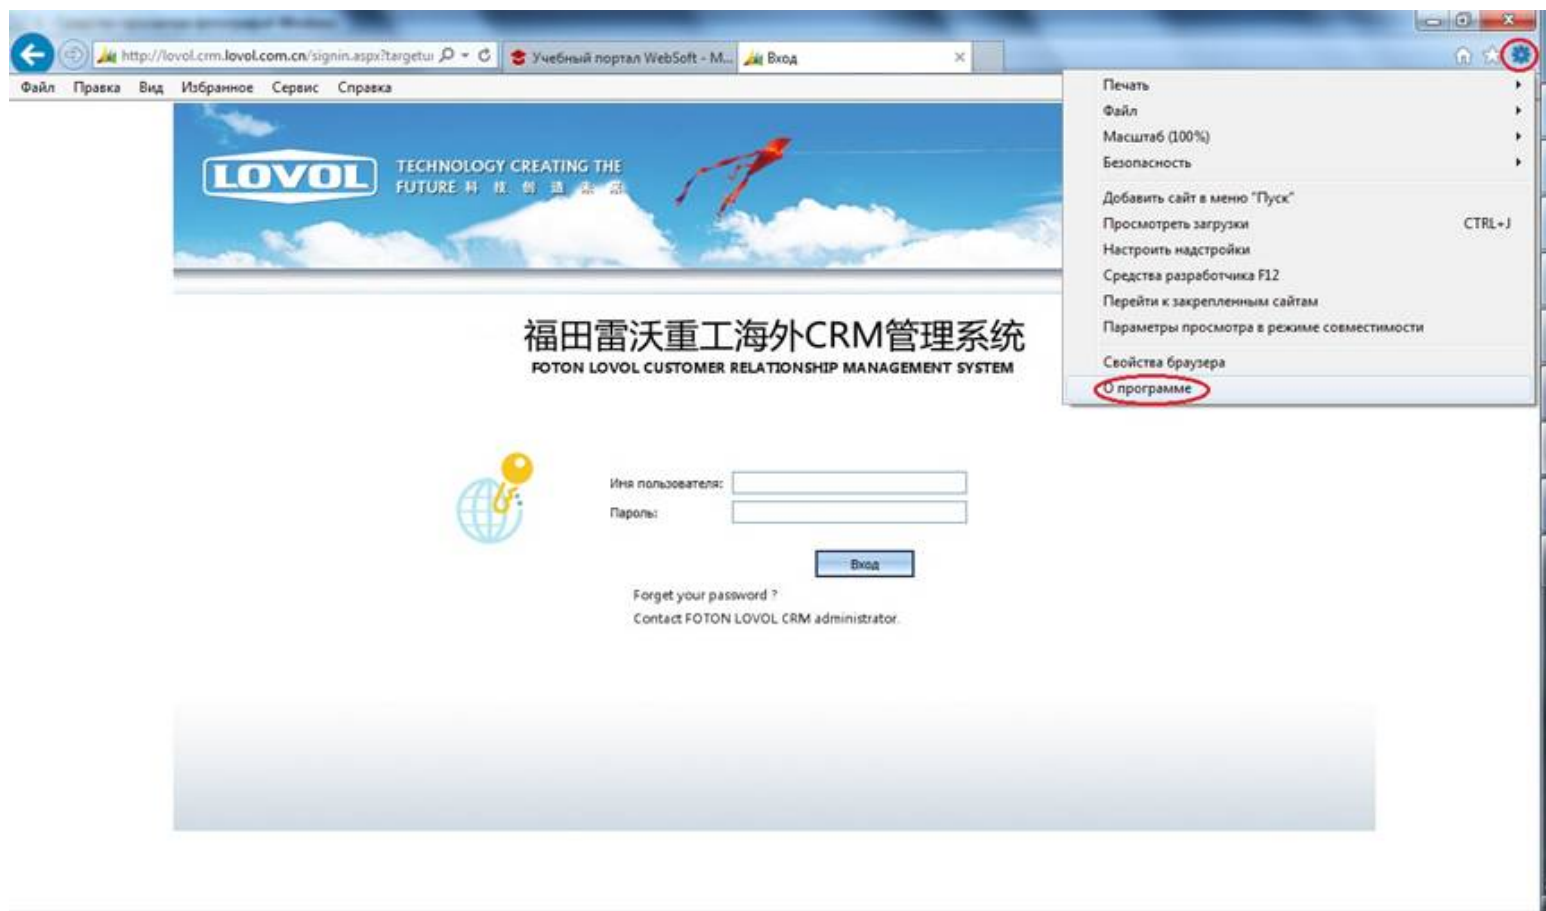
http://lovol.crm.lovol.com.cn/signin.aspx?targetu
Учебный портал WebSoft - M...
Вход

Файл Правка Вид Избранное Сервис Справка

LOVOL
TECHNOLOGY CREATING THE FUTURE 科 技 创 造 未 来

福田雷沃重工海外CRM管理系统
FOTON LOVOL CUSTOMER RELATIONSHIP MANAGEMENT SYSTEM

Имя пользователя:
Пароль:
Вход

Forget your password ?
Contact FOTON LOVOL CRM administrator.

Печать
Файл
Масштаб (100%)
Безопасность
Добавить сайт в меню "Пуск"
Просмотреть загрузки CTRL+J
Настроить надстройки
Средства разработчика F12
Перейти к закрепленным сайтам
Параметры просмотра в режиме совместимости
Свойства браузера
О программе